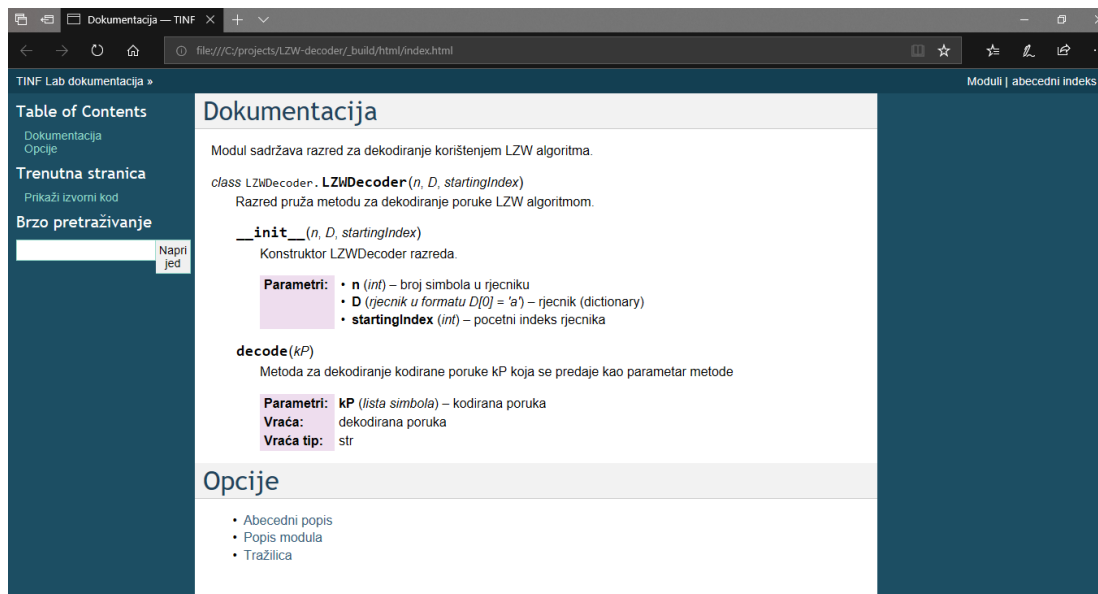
Dokumentacija — TINF ×

file:///C:/projects/LZW-decoder/_build/html/index.html

TINF Lab dokumentacija »

Moduli | abecedni indeks

Table of Contents

Dokumentacija
Opcije

Trenutna stranica

Prikaži izvorni kod

Brzo pretraživanje

Napri jed

Dokumentacija

Modul sadržava razred za dekodiranje korištenjem LZW algoritma.

class LZWDecoder.LZWDecoder(n, D, startingIndex)
Razred pruža metodu za dekodiranje poruke LZW algoritmom.

__init__(n, D, startingIndex)
Konstruktor LZWDecoder razreda.

| Parametri: | • n (int) – broj simbola u rjecniku • D (rjecnik u formatu D[0] = 'a') – rjecnik (dictionary) • startingIndex (int) – pocetni indeks rjecnika |
|---|---|

decode(kP)
Metoda za dekodiranje kodirane poruke kP koja se predaje kao parametar metode

| Parametri: | kP (lista simbola) – kodirana poruka |
|---|---|
| Vraća: | dekodirana poruka |
| Vraća tip: | str |

Opcije

• Abecedni popis
• Popis modula
• Tražilica